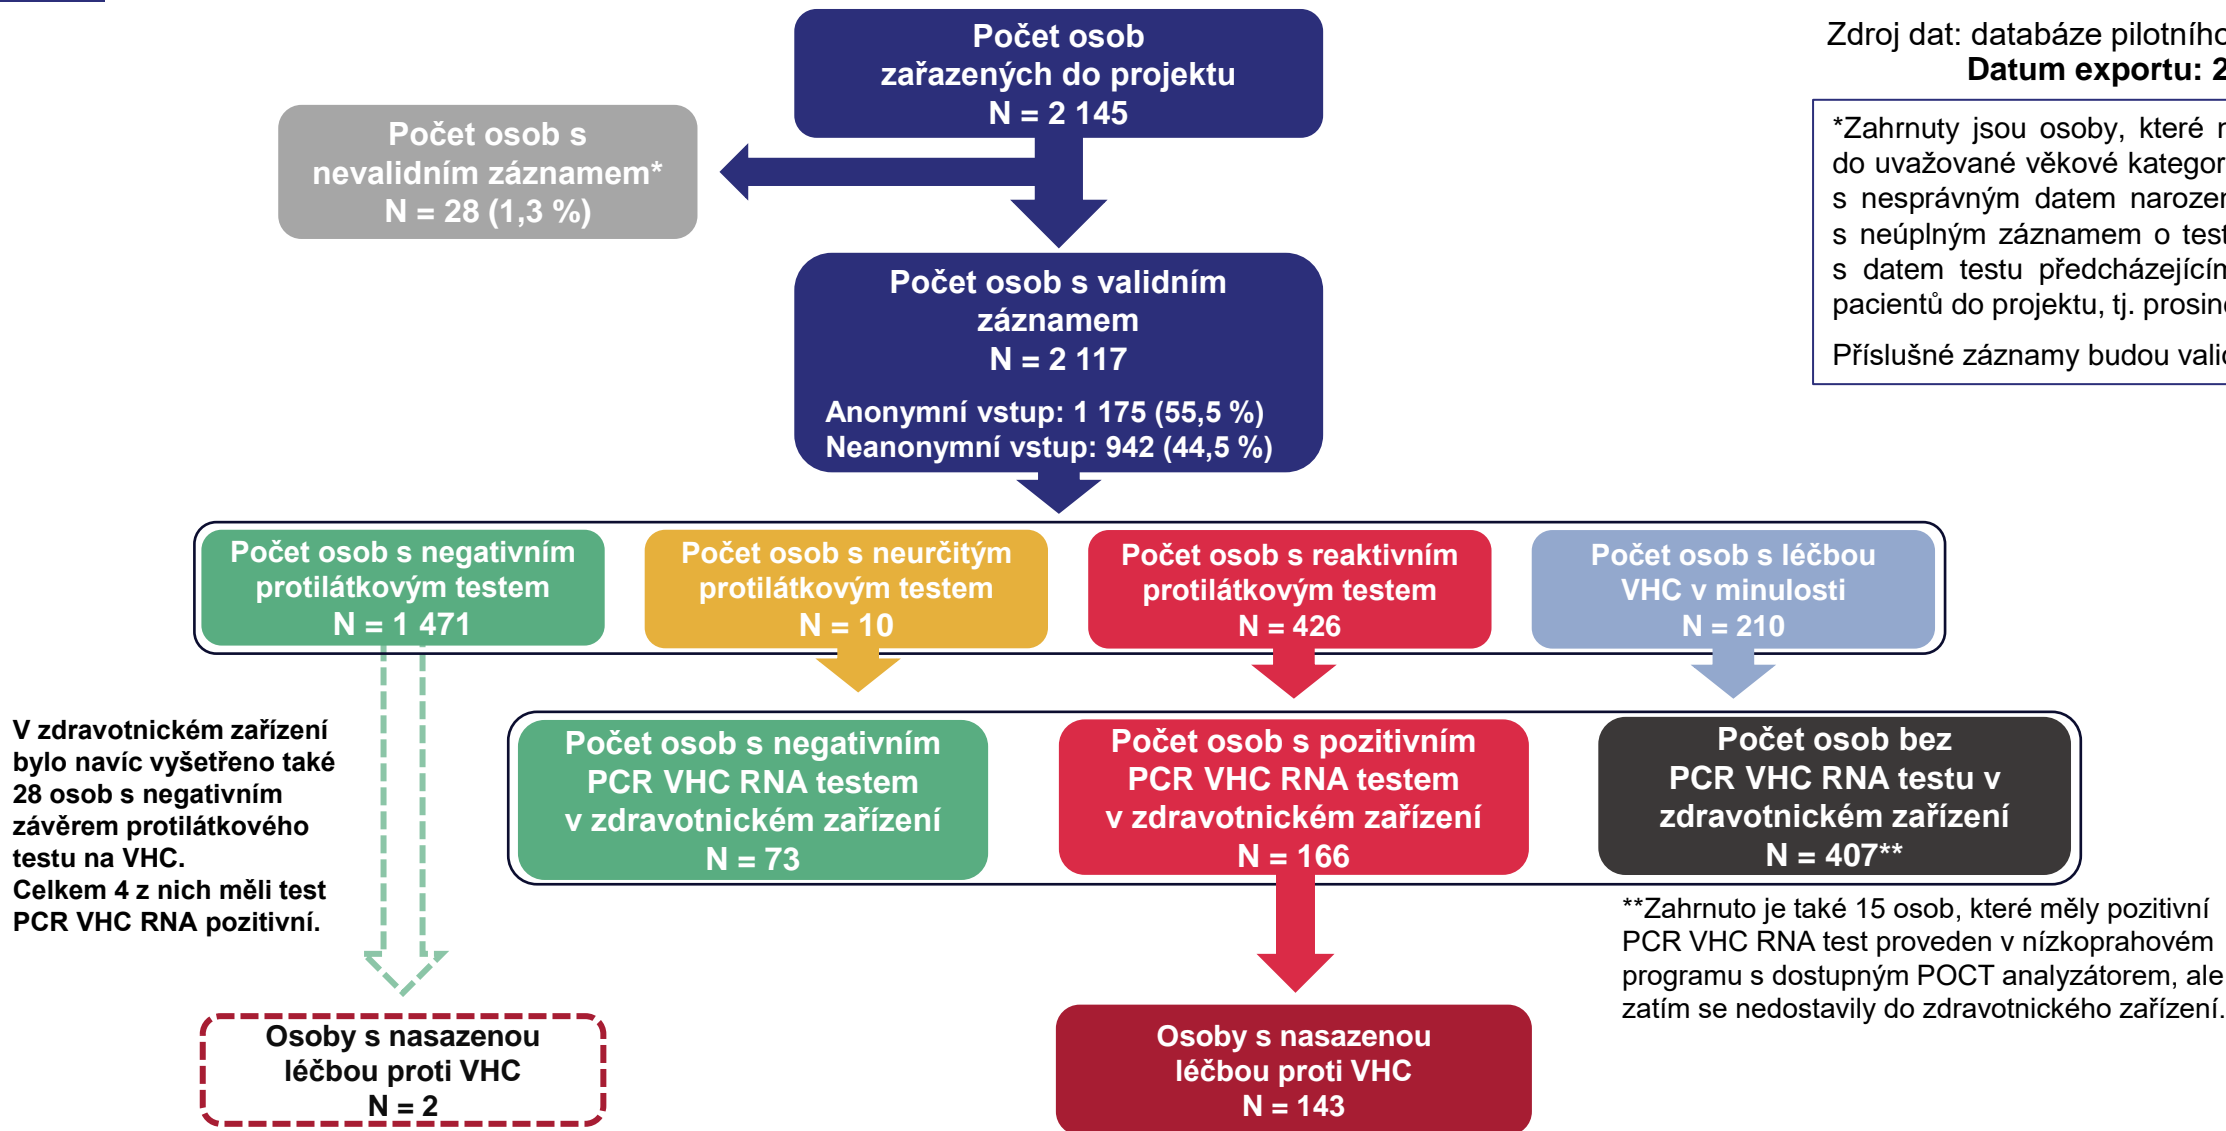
Počet osob zařazených do projektu
N = 2 145

Zdroj dat: databáze pilotníh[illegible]
Datum exportu: 2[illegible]

*Zahrnuty jsou osoby, které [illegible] do uvažované věkové kategor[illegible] s nesprávným datem naroze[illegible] s neúplným záznamem o tes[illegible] s datem testu předcházejícím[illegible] pacientů do projektu, tj. prosin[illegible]

Příslušné záznamy budou vali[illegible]

Počet osob s nevalidním záznamem*
N = 28 (1,3 %)

Počet osob s validním záznamem
N = 2 117
Anonymní vstup: 1 175 (55,5 %)
Neanonymní vstup: 942 (44,5 %)

Počet osob s negativním protilátkovým testem
N = 1 471

Počet osob s neurčitým protilátkovým testem
N = 10

Počet osob s reaktivním protilátkovým testem
N = 426

Počet osob s léčbou VHC v minulosti
N = 210

V zdravotnickém zařízení bylo navíc vyšetřeno také 28 osob s negativním závěrem protilátkového testu na VHC.
Celkem 4 z nich měli test PCR VHC RNA pozitivní.

Počet osob s negativním PCR VHC RNA testem v zdravotnickém zařízení
N = 73

Počet osob s pozitivním PCR VHC RNA testem v zdravotnickém zařízení
N = 166

Počet osob bez PCR VHC RNA testu v zdravotnickém zařízení
N = 407**

**Zahrnuto je také 15 osob, které měly pozitivní PCR VHC RNA test proveden v nízkoprahovém programu s dostupným POCT analyzátorem, ale zatím se nedostavily do zdravotnického zařízení.

Osoby s nasazenou léčbou proti VHC
N = 2

Osoby s nasazenou léčbou proti VHC
N = 143